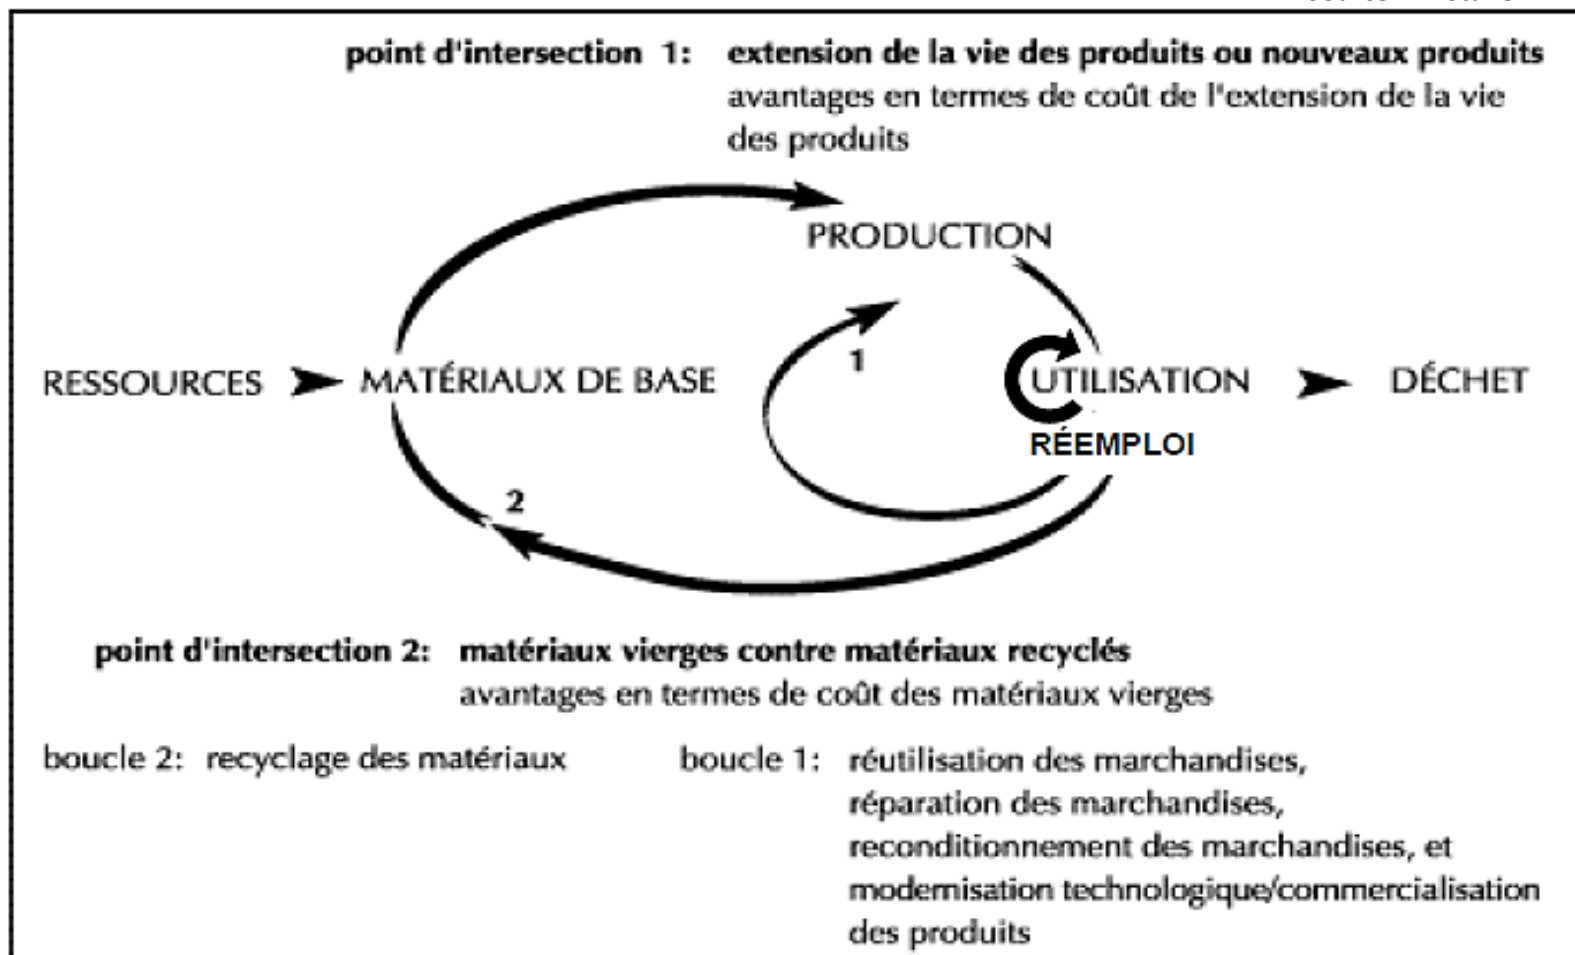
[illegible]

point d'intersection 1: extension de la vie des produits ou nouveaux produits
avantages en termes de coût de l'extension de la vie des produits

PRODUCTION

RESSOURCES MATÉRIAUX DE BASE 1 UTILISATION DÉCHET

RÉEMPLOI

2

point d'intersection 2: matériaux vierges contre matériaux recyclés
avantages en termes de coût des matériaux vierges

boucle 2: recyclage des matériaux

boucle 1: réutilisation des marchandises, réparation des marchandises, reconditionnement des marchandises, et modernisation technologique/commercialisation des produits